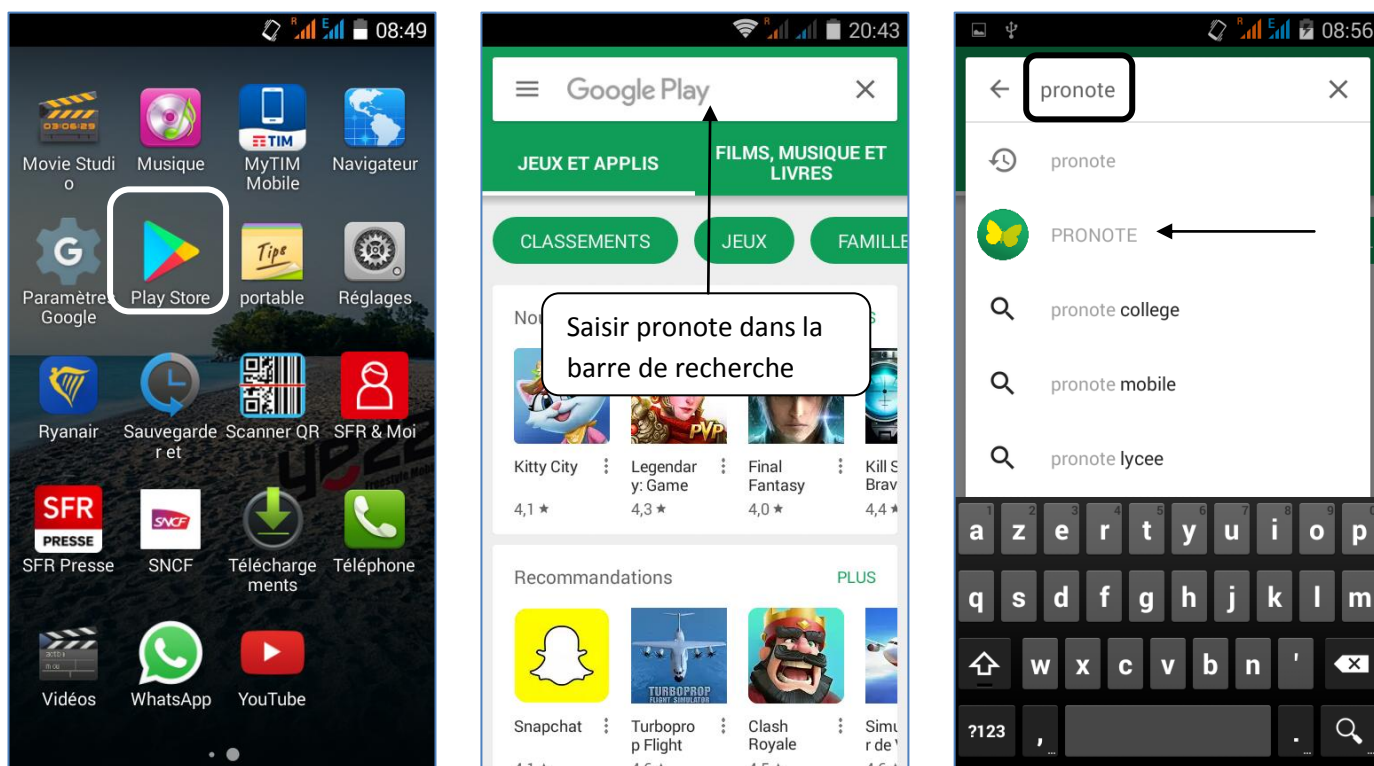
08:49

Movie Studio
Musique
MyTIM Mobile
Navigateur
Paramètres Google
Play Store
portable
Réglages
Ryanair
Sauvegarder et
Scanner QR
SFR & Moi
SFR PRESSE
SFR Presse
SNCF
Téléchargements
Téléphone
Vidéos
WhatsApp
YouTube

20:43

Google Play

JEUX ET APPLIS
FILMS, MUSIQUE ET LIVRES

CLASSEMENTS
JEUX
FAMILLE

Nou

Saisir pronote dans la barre de recherche

Kitty City
4,1 ★
Legendary: Game
4,3 ★
Final Fantasy
4,0 ★
Kill S Brav
4,4 ★

Recommandations
PLUS

Snapchat
Turboprop Flight
Clash Royale
Simu r de

08:56

pronote

pronote
PRONOTE
pronote college
pronote mobile
pronote lycee

a z e r t y u i o p
q s d f g h j k l m
w x c v b n '
?123 , .